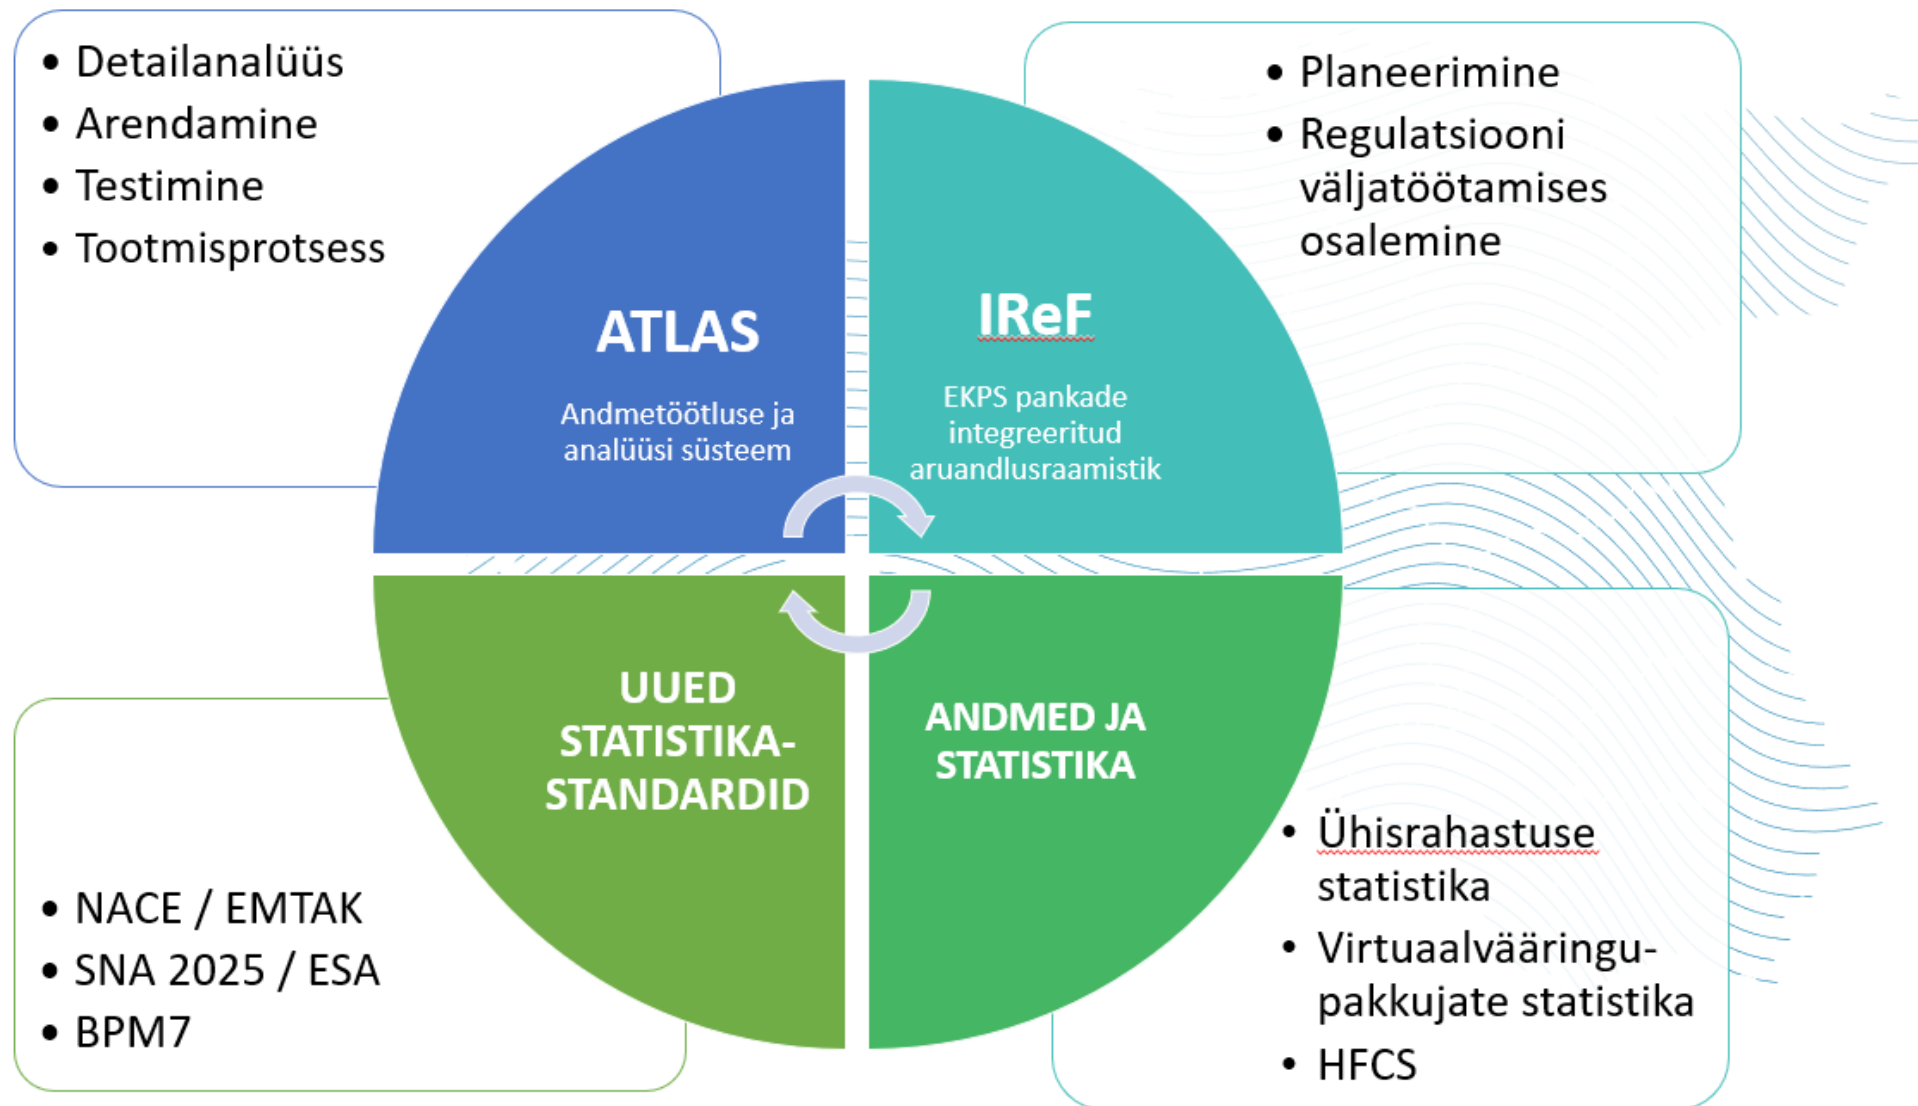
- Detailanalüüs
- Arendamine
- Testimine
- Tootmisprotsess

- Planeerimine
- Regulatsiooni väljatöötamises osalemine

ATLAS

Andmetöötluse ja analüüsi süsteem

IReF

EKPS pankade integreeritud aruandlusraamistik

UUED STATISTIKA-STANDARDID

ANDMED JA STATISTIKA

- NACE / EMTAK
- SNA 2025 / ESA
- BPM7

- Ühisrahastuse statistika
- Virtuaalvääringupakkujate statistika
- HFCS